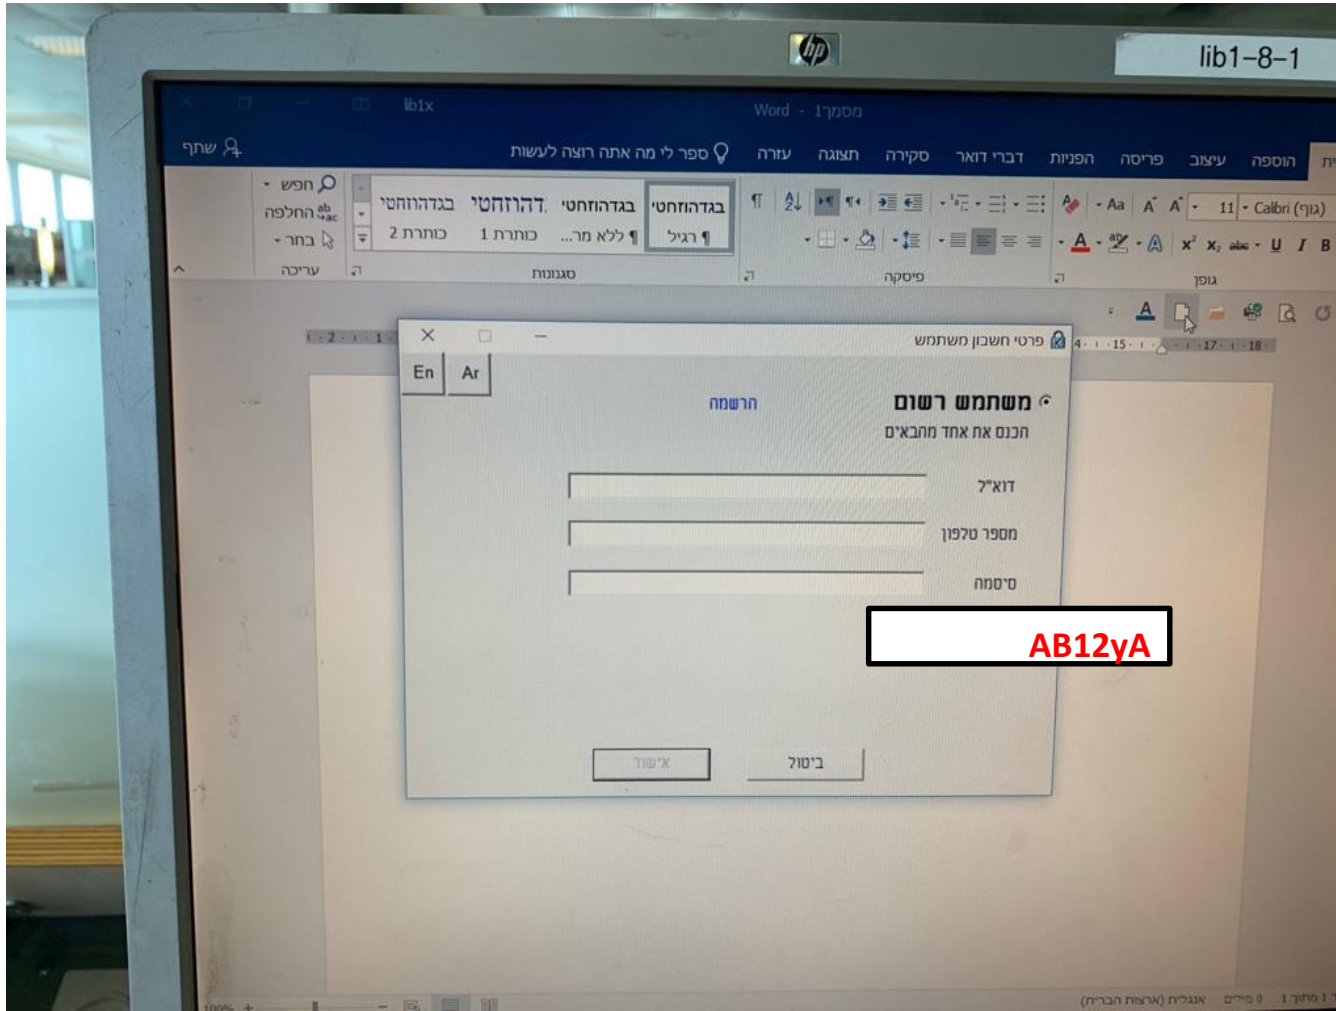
hp

lib1-8-1

lb1x

Word - מסמך1

שתף

ספר לי מה אתה רוצה לעשות

עזרה תצוגה סקירה דברי דואר הפניות פריסה עיצוב הוספה

חפש

החלפה

בחר

עריכה

בגדהוזחטי בגדהוזחטי בגדהוזחטי בגדהוזחטי

¶ רגיל ¶ ללא מר... כותרת 1 כותרת 2

סגנונות

פיסקה

Calibri (גוף) 11

גופן

פרטי חשבון משתמש

En Ar

משתמש רשום

הרשמה

הכנס את אחד מהבאים

דוא"ל

מספר טלפון

סיסמה

AB12yA

אישור

ביטול

אנגלית (ארצות הברית)